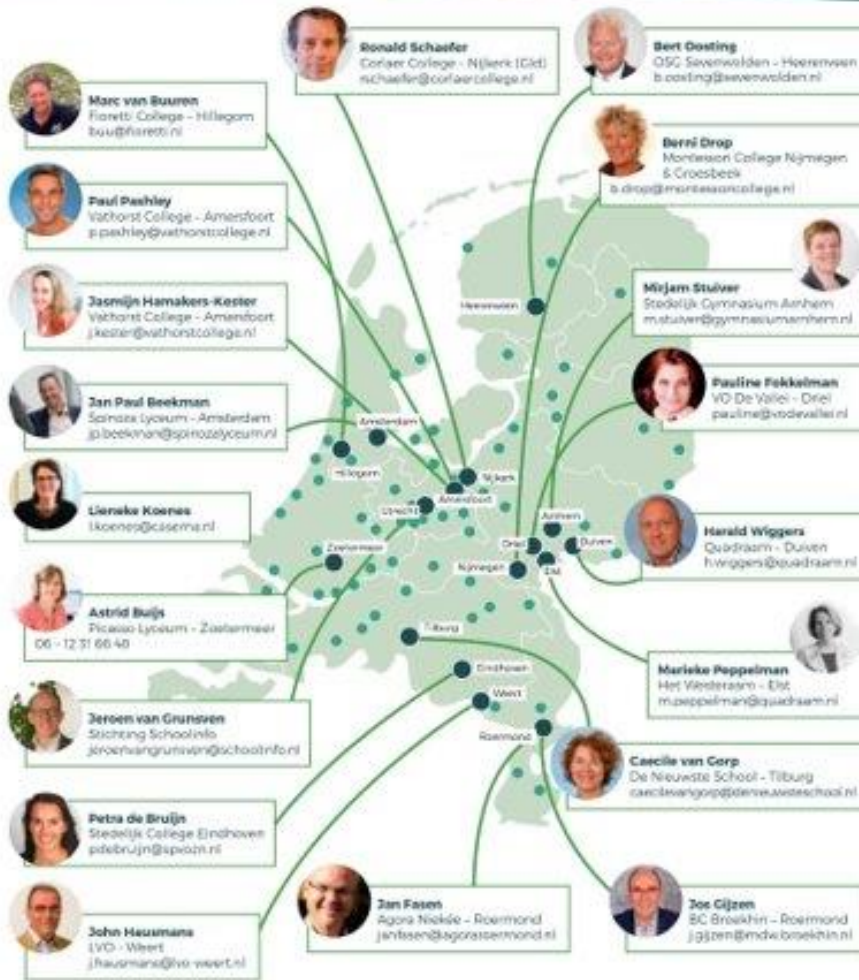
Ronald Schaefer
Corlaer College - Nijkerk (Gld)
rschaefer@corlaercollege.nl

Bert Oosting
OSG Sevenwolden - Heerenveen
b.oosting@sevenwolden.nl

Marc van Buuren
Fioretti College - Hillegom
buu@fioretti.nl

Berni Drop
Montessori College Nijmegen & Groesbeek
b.drop@montessoricollege.nl

Paul Pashley
Vathorst College - Amersfoort
p.pashley@vathorstcollege.nl

Jasmijn Hamakers-Kester
Vathorst College - Amersfoort
j.kester@vathorstcollege.nl

Mirjam Stuiver
Stedelijk Gymnasium Arnhem
m.stuiver@gymnasiumarnhem.nl

Pauline Fokkelman
VO De Vallei - Driel
pauline@vodevallei.nl

Jan Paul Beekman
Spinoza Lyceum - Amsterdam
jp.beekman@spinozalyceum.nl

Lieneke Koenes
l.koenes@casema.nl

Harald Wiggers
Quadraam - Duiven
h.wiggers@quadraam.nl

Astrid Buijs
Picasso Lyceum - Zoetermeer
06 - 12 31 66 40

Marieke Peppelman
Het Westeraam - Elst
m.peppelman@quadraam.nl

Jeroen van Grunsven
Stichting Schoolinfo
jeroenvangrunsven@schoolinfo.nl

Caecile van Gorp
De Nieuwste School - Tilburg
caecilevangorp@denieuwsteschool.nl

Petra de Bruijn
Stedelijk College Eindhoven
pdebruijn@spozn.nl

Jan Fasen
Agora Niekée - Roermond
janfasen@agoraroermond.nl

Jos Gijzen
BC Broekhin - Roermond
j.gijzen@mdw.broekhin.nl

John Hausmans
LVO - Weert
j.hausmans@lvo-weert.nl

Heerenveen
Amsterdam
Hillegom
Nijkerk
Amersfoort
Utrecht
Zoetermeer
Arnhem
Driel
Duiven
Elst
Nijmegen
Tilburg
Eindhoven
Weert
Roermond